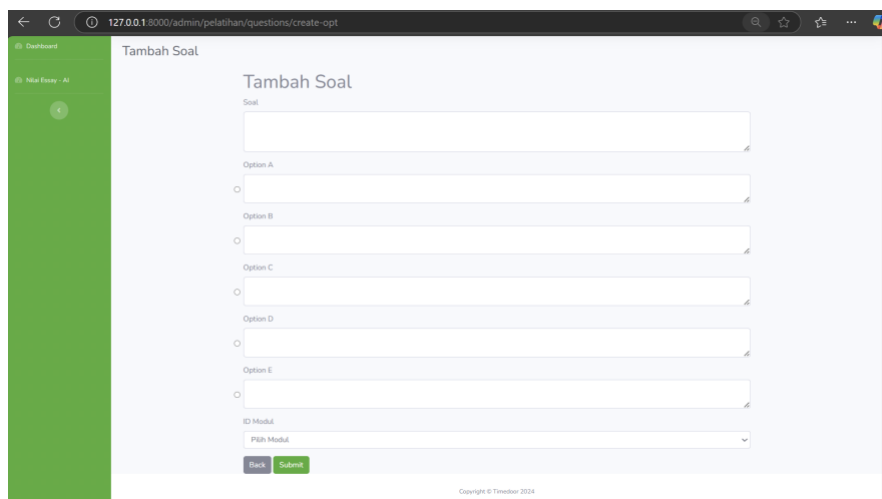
127.0.0.1:8000/admin/pelatihan/questions/create-opt

Dashboard

Nilai Essay - AI

Tambah Soal

Tambah Soal

Soal

Option A

Option B

Option C

Option D

Option E

ID Modul

Pilih Modul

Back Submit

Copyright © Timedoor 2024